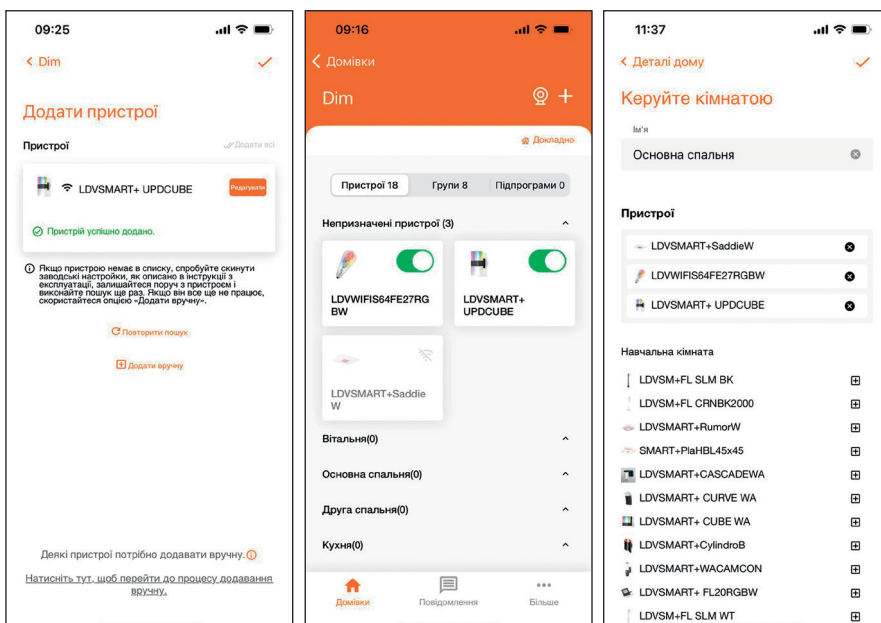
09:25

< Dim

Додати пристрої

Пристрої

Додати всі

LDVSMART+ UPDCUBE

Редагувати

Пристрій успішно додано.

Якщо пристрою немає в списку, спробуйте скинути заводські настройки, як описано в інструкції з експлуатації, залишайтеся поруч з пристроєм і виконайте пошук ще раз. Якщо він все ще не працює, скористається опцією «Додати вручну».

Повторити пошук

Додати вручну

Деякі пристрої потрібно додавати вручну.

Натисніть тут, щоб перейти до процесу додавання вручну.

09:16

< Домівки

Dim

Докладно

Пристрої 18

Групи 8

Підпрограми 0

Непризначені пристрої (3)

LDVWIFIS64FE27RGBW

LDVSMART+ UPDCUBE

LDVSMART+SaddieW

Вітальня(0)

Основна спальня(0)

Друга спальня(0)

Кухня(0)

Домівки

Повідомлення

Більше

11:37

< Деталі дому

Керуйте кімнатою

Ім'я

Основна спальня

Пристрої

LDVSMART+SaddieW

LDVWIFIS64FE27RGBW

LDVSMART+ UPDCUBE

Навчальна кімната

LDVSM+FL SLM BK

LDVSM+FL CRNBK2000

LDVSMART+RumorW

SMART+PlaHBL45x45

LDVSMART+CASCADEWA

LDVSMART+ CURVE WA

LDVSMART+ CUBE WA

LDVSMART+CylindroB

LDVSMART+WACAMCON

LDVSMART+ FL20RGBW

LDVSM+FL SLM WT